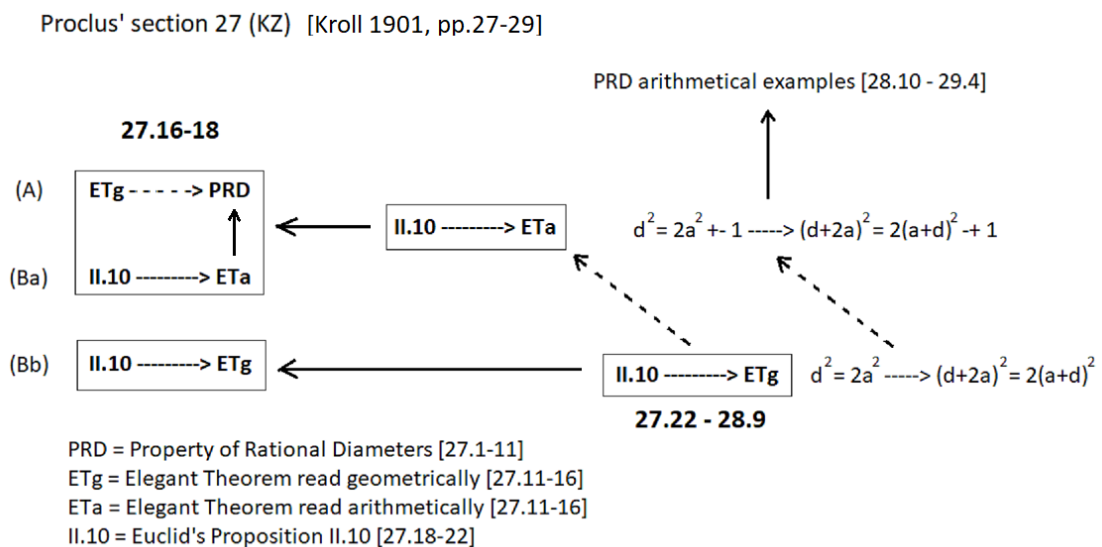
Proclus' section 27 (KZ) [Kroll 1901, pp.27-29]

PRD arithmetical examples [28.10 - 29.4]

27.16-18

(A) ETg - - - - -> PRD

(Ba) II.10 ---------> ETa

II.10 ---------> ETa

$d^2 = 2a^2$ +- 1 -----> $(d+2a)^2 = 2(a+d)^2$ -+ 1

(Bb) II.10 ---------> ETg

II.10 ---------> ETg

$d^2 = 2a^2$ -----> $(d+2a)^2 = 2(a+d)^2$

27.22 - 28.9

PRD = Property of Rational Diameters [27.1-11]
ETg = Elegant Theorem read geometrically [27.11-16]
ETa = Elegant Theorem read arithmetically [27.11-16]
II.10 = Euclid's Proposition II.10 [27.18-22]